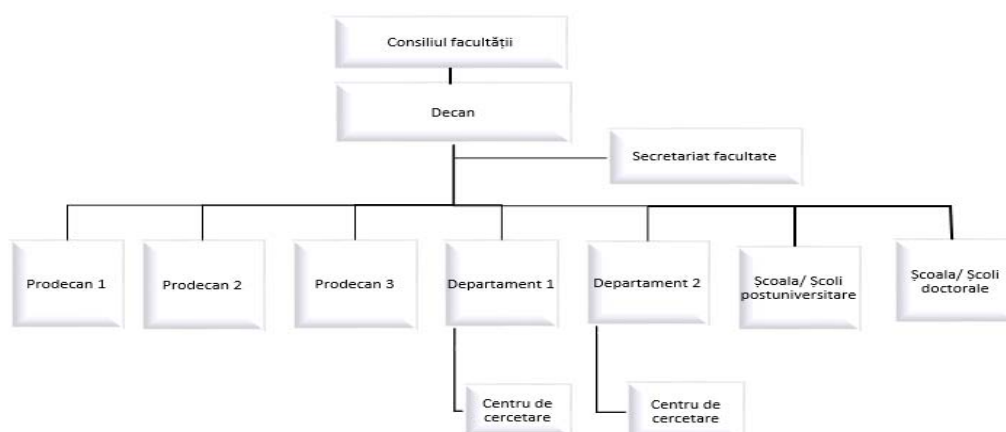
Consiliul facultății

Decan

Secretariat facultate

Prodecan 1

Prodecan 2

Prodecan 3

Departament 1

Departament 2

Școala/ Școli postuniversitare

Școala/ Școli doctorale

Centru de cercetare

Centru de cercetare